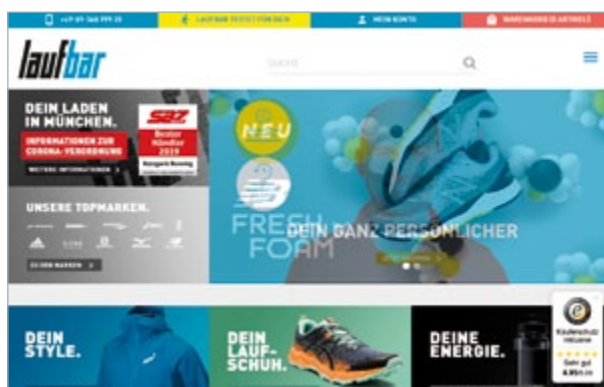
+49 89 360 999 20
LAUFBAR TESTET FÜR DICH
MEIN KONTO
WARENKORB 0 ARTIKEL

laufbar

SUCHE

DEIN LADEN IN MÜNCHEN.
INFORMATIONEN ZUR CORONA-VERORDNUNG
WEITERE INFORMATIONEN

SRZ
Bester Händler 2019
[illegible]

UNSERE TOPMARKEN.
ZU DEN MARKEN

NEU
FRESH FOAM
DEIN GANZ PERSÖNLICHER

DEIN STYLE.
DEIN LAUFSCHUH.
DEINE ENERGIE.

Käuferschutz
Sehr gut
4.95/5.00